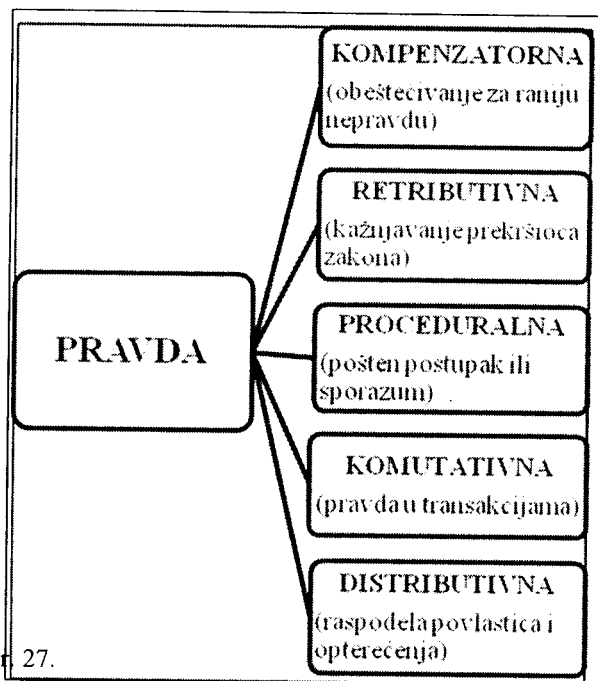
PRAVDA

KOMPENZATORNA
(obeštećivanje za raniju nepravdu)

RETRIBUTIVNA
(kažnjavanje prekršioca zakona)

PROCEDURALNA
(pošten postupak ili sporazum)

KOMUTATIVNA
(pravda u transakcijama)

DISTRIBUTIVNA
(raspodela povlastica i opterećenja)

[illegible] 27.